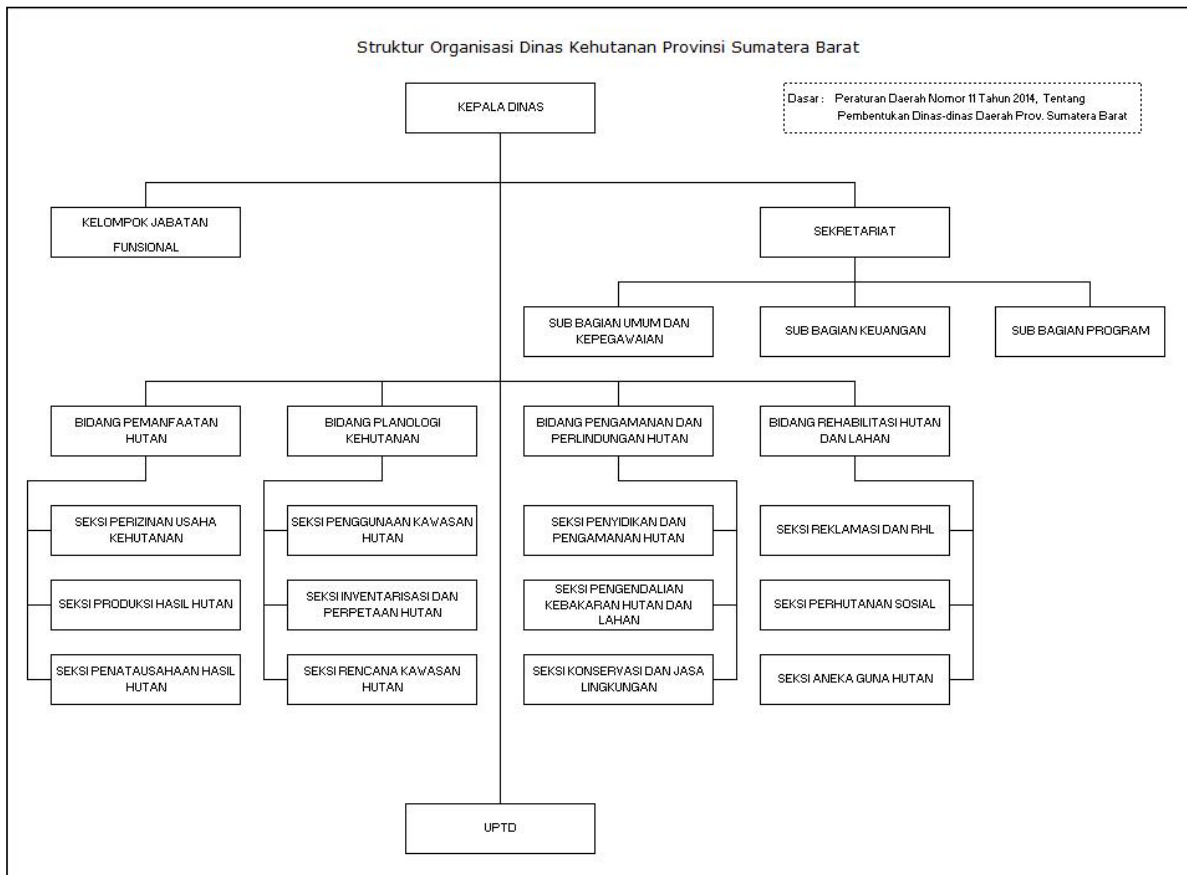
Struktur Organisasi Dinas Kehutanan Provinsi Sumatera Barat

Dasar : Peraturan Daerah Nomor 11 Tahun 2014, Tentang Pembentukan Dinas-dinas Daerah Prov. Sumatera Barat

KEPALA DINAS

KELOMPOK JABATAN FUNSIONAL

SEKRETARIAT

SUB BAGIAN UMUM DAN KEPEGAWAIAN

SUB BAGIAN KEUANGAN

SUB BAGIAN PROGRAM

BIDANG PEMANFAATAN HUTAN

SEKSI PERIZINAN USAHA KEHUTANAN

SEKSI PRODUKSI HASIL HUTAN

SEKSI PENATAUSAHAAN HASIL HUTAN

BIDANG PLANOLOGI KEHUTANAN

SEKSI PENGGUNAAN KAWASAN HUTAN

SEKSI INVENTARISASI DAN PERPETAAN HUTAN

SEKSI RENCANA KAWASAN HUTAN

BIDANG PENGAMANAN DAN PERLINDUNGAN HUTAN

SEKSI PENYIDIKAN DAN PENGAMANAN HUTAN

SEKSI PENGENDALIAN KEBAKARAN HUTAN DAN LAHAN

SEKSI KONSERVASI DAN JASA LINGKUNGAN

BIDANG REHABILITASI HUTAN DAN LAHAN

SEKSI REKLAMASI DAN RHL

SEKSI PERHUTANAN SOSIAL

SEKSI ANEKA GUNA HUTAN

UPTD